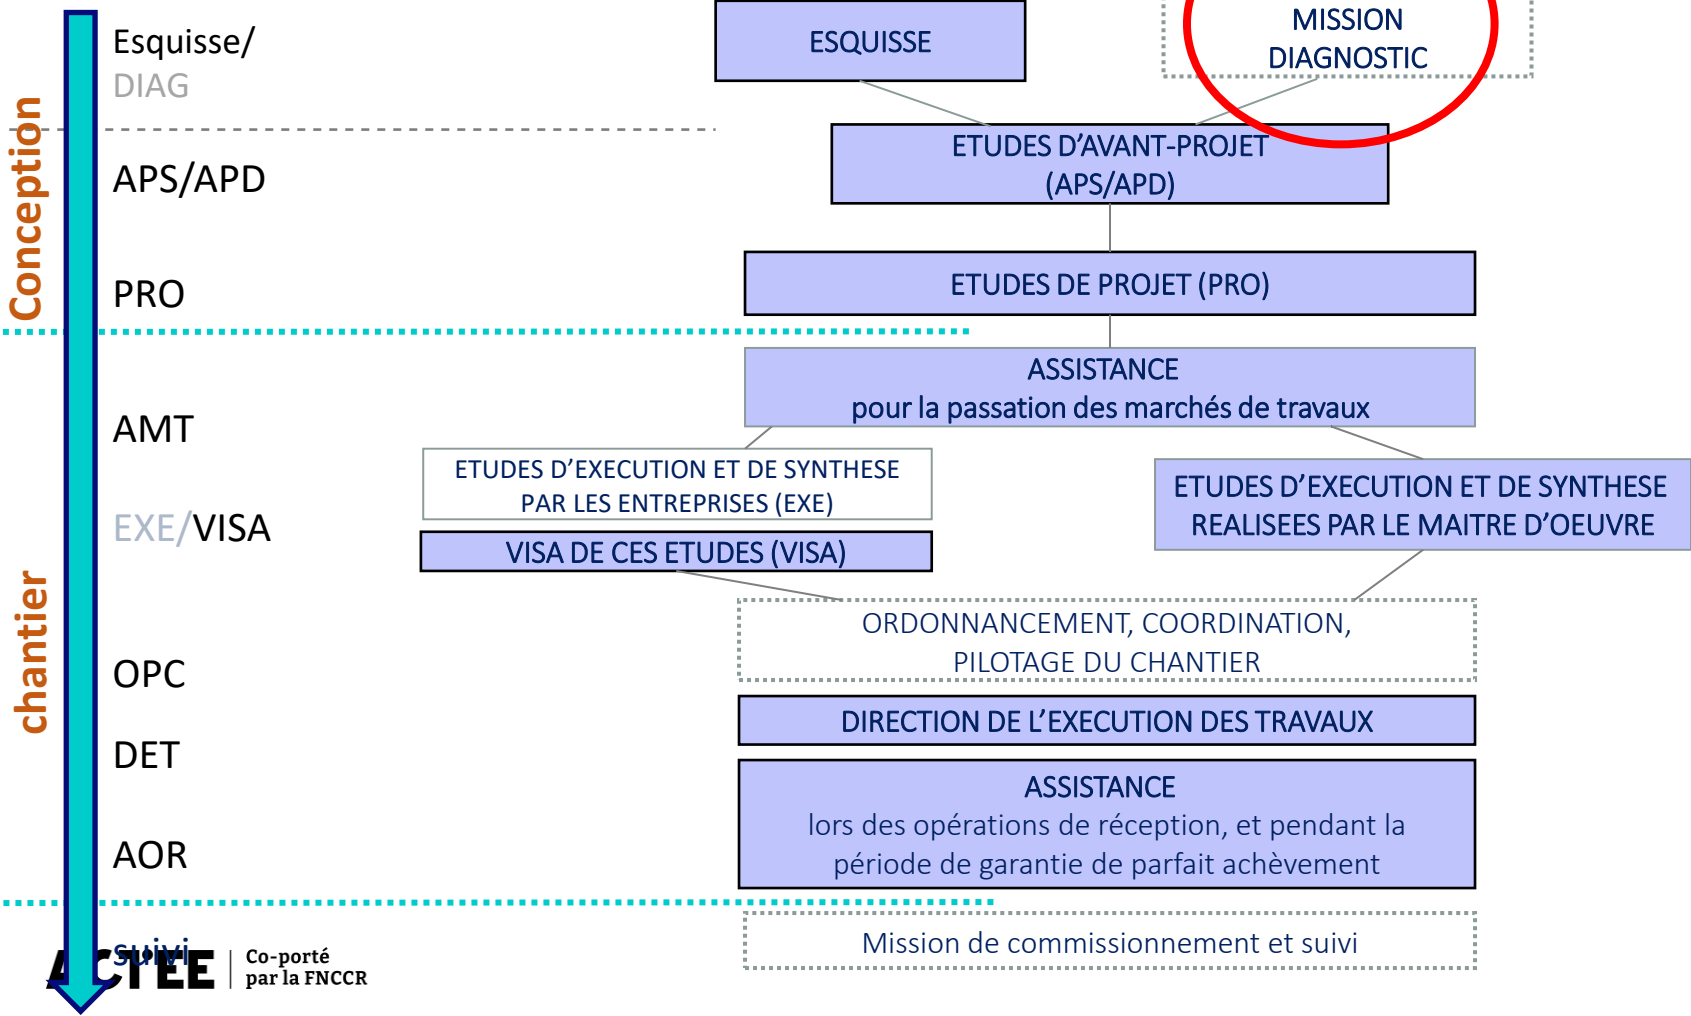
Conception

chantier

Esquisse/
DIAG

APS/APD

PRO

AMT

EXE/VISA

OPC

DET

AOR

Suivi

ESQUISSE

MISSION
DIAGNOSTIC

ETUDES D’AVANT-PROJET
(APS/APD)

ETUDES DE PROJET (PRO)

ASSISTANCE
pour la passation des marchés de travaux

ETUDES D’EXECUTION ET DE SYNTHESE
PAR LES ENTREPRISES (EXE)

VISA DE CES ETUDES (VISA)

ETUDES D’EXECUTION ET DE SYNTHESE
REALISEES PAR LE MAITRE D’OEUVRE

ORDONNANCEMENT, COORDINATION,
PILOTAGE DU CHANTIER

DIRECTION DE L’EXECUTION DES TRAVAUX

ASSISTANCE
lors des opérations de réception, et pendant la
période de garantie de parfait achèvement

Mission de commissionnement et suivi

ACTEE | Co-porté
par la FNCCR